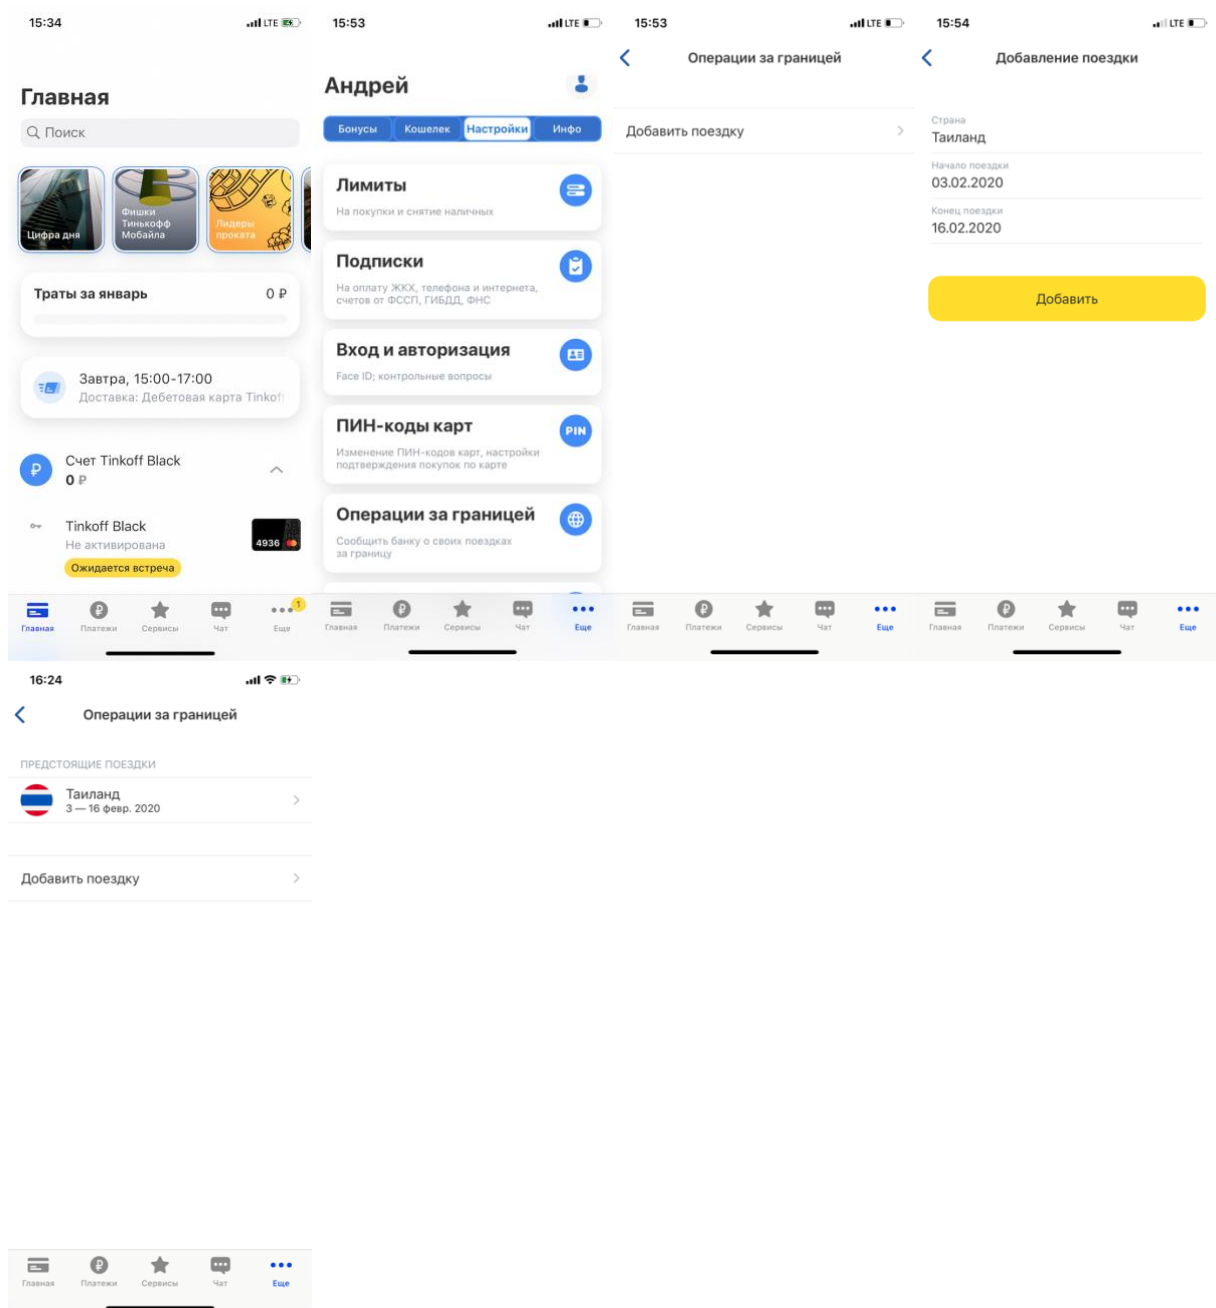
15:34 LTE

Главная

Поиск

Цифра дня

Фишки Тинькофф Мобайла

Лидеры проката

Траты за январь 0 ₽

Завтра, 15:00-17:00
Доставка: Дебетовая карта Tinkoff

Счет Tinkoff Black
0 ₽

Tinkoff Black
Не активирована
Ожидается встреча

4936

Главная Платежи Сервисы Чат Еще 1

15:53 LTE

Андрей

Бонусы Кошелек Настройки Инфо

Лимиты
На покупки и снятие наличных

Подписки
На оплату ЖКХ, телефона и интернета, счетов от ФССП, ГИБДД, ФНС

Вход и авторизация
Face ID; контрольные вопросы

ПИН-коды карт
Изменение ПИН-кодов карт, настройки подтверждения покупок по карте
PIN

Операции за границей
Сообщить банку о своих поездках за границу

Главная Платежи Сервисы Чат Еще

15:53 LTE

Операции за границей

Добавить поездку

Главная Платежи Сервисы Чат Еще

15:54 LTE

Добавление поездки

Страна
Таиланд

Начало поездки
03.02.2020

Конец поездки
16.02.2020

Добавить

Главная Платежи Сервисы Чат Еще

16:24

Операции за границей

ПРЕДСТОЯЩИЕ ПОЕЗДКИ

Таиланд
3 — 16 февр. 2020

Добавить поездку

Главная Платежи Сервисы Чат Еще